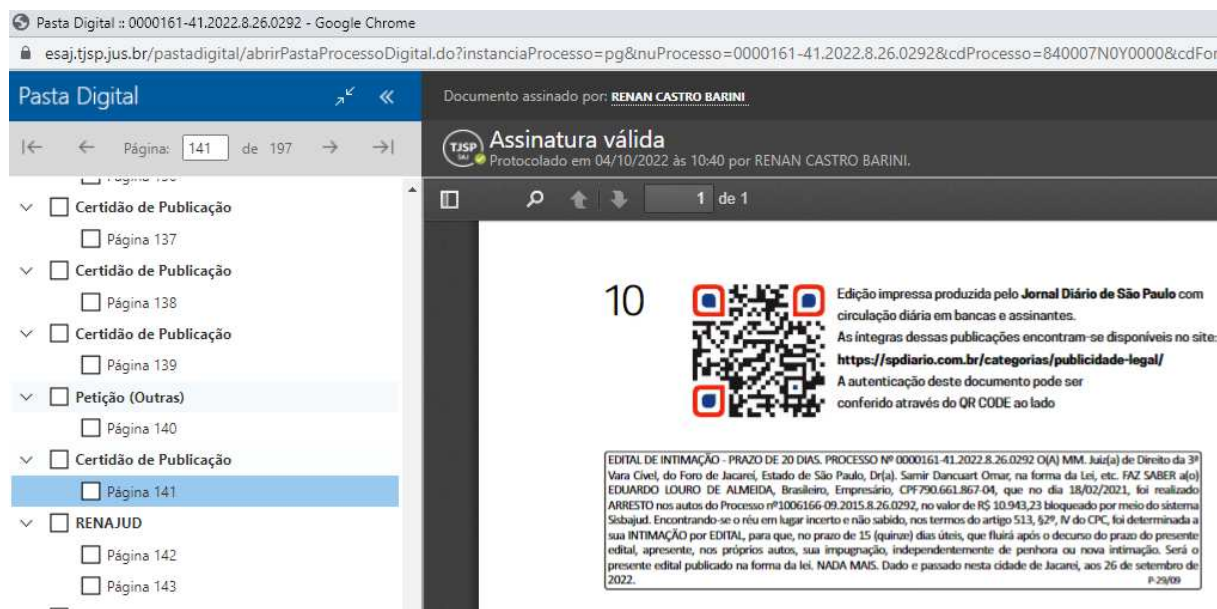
Pasta Digital :: 0000161-41.2022.8.26.0292 - Google Chrome

esaj.tjsp.jus.br/pastadigital/abrirPastaProcessoDigital.do?instanciaProcesso=pg&nuProcesso=0000161-41.2022.8.26.0292&cdProcesso=840007N0Y0000&cdFor

Pasta Digital

Página: 141 de 197

Certidão de Publicação

Página 137

Certidão de Publicação

Página 138

Certidão de Publicação

Página 139

Petição (Outras)

Página 140

Certidão de Publicação

Página 141

RENAJUD

Página 142

Página 143

Documento assinado por: RENAN CASTRO BARINI

TJSP

Assinatura válida

Protocolado em 04/10/2022 às 10:40 por RENAN CASTRO BARINI.

1 de 1

10

Edição impressa produzida pelo Jornal Diário de São Paulo com circulação diária em bancas e assinantes.

As íntegras dessas publicações encontram-se disponíveis no site: https://spdiario.com.br/categorias/publicidade-legal/

A autenticação deste documento pode ser conferido através do QR CODE ao lado

EDITAL DE INTIMAÇÃO - PRAZO DE 20 DIAS. PROCESSO Nº 0000161-41.2022.8.26.0292 O(A) MM. Juiz(a) de Direito da 3ª Vara Cível, do Foro de Jacareí, Estado de São Paulo, Dr(a). Samir Dancuart Omar, na forma da Lei, etc. FAZ SABER a(o) EDUARDO LOURO DE ALMEIDA, Brasileiro, Empresário, CPF790.661.867-04, que no dia 18/02/2021, foi realizado ARRESTO nos autos do Processo nº1006166-09.2015.8.26.0292, no valor de R$ 10.943,23 bloqueado por meio do sistema Sisbajud. Encontrando-se o réu em lugar incerto e não sabido, nos termos do artigo 513, §2º, IV do CPC, foi determinada a sua INTIMAÇÃO por EDITAL, para que, no prazo de 15 (quinze) dias úteis, que fluirá após o decurso do prazo do presente edital, apresente, nos próprios autos, sua impugnação, independentemente de penhora ou nova intimação. Será o presente edital publicado na forma da lei. NADA MAIS. Dado e passado nesta cidade de Jacareí, aos 26 de setembro de 2022. P-29/09